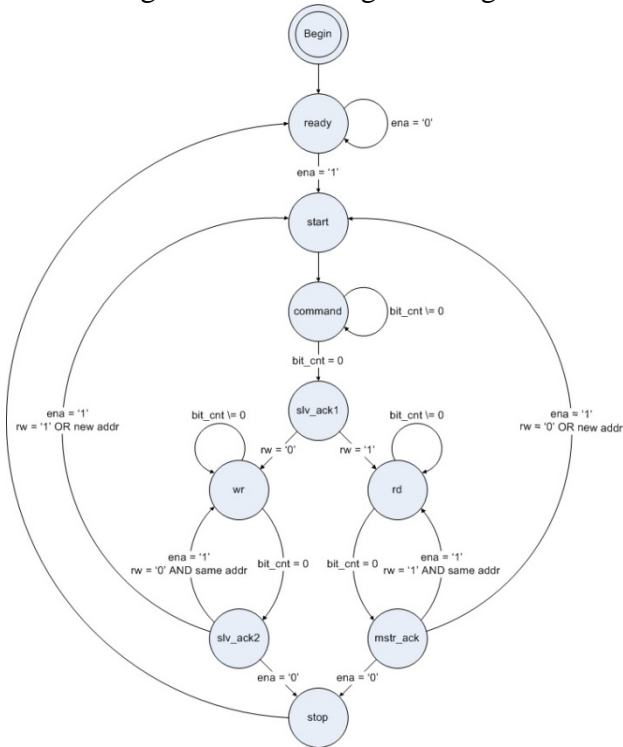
Begin

ready

ena = '0'

ena = '1'

start

command

bit_cnt \= 0

bit_cnt = 0

slv_ack1

ena = '1'
rw = '1' OR new addr

bit_cnt \= 0

rw = '0'

rw = '1'

bit_cnt \= 0

ena = '1'
rw = '0' OR new addr

wr

rd

ena = '1'
rw = '0' AND same addr

bit_cnt = 0

bit_cnt = 0

ena = '1'
rw = '1' AND same addr

slv_ack2

mstr_ack

ena = '0'

ena = '0'

stop